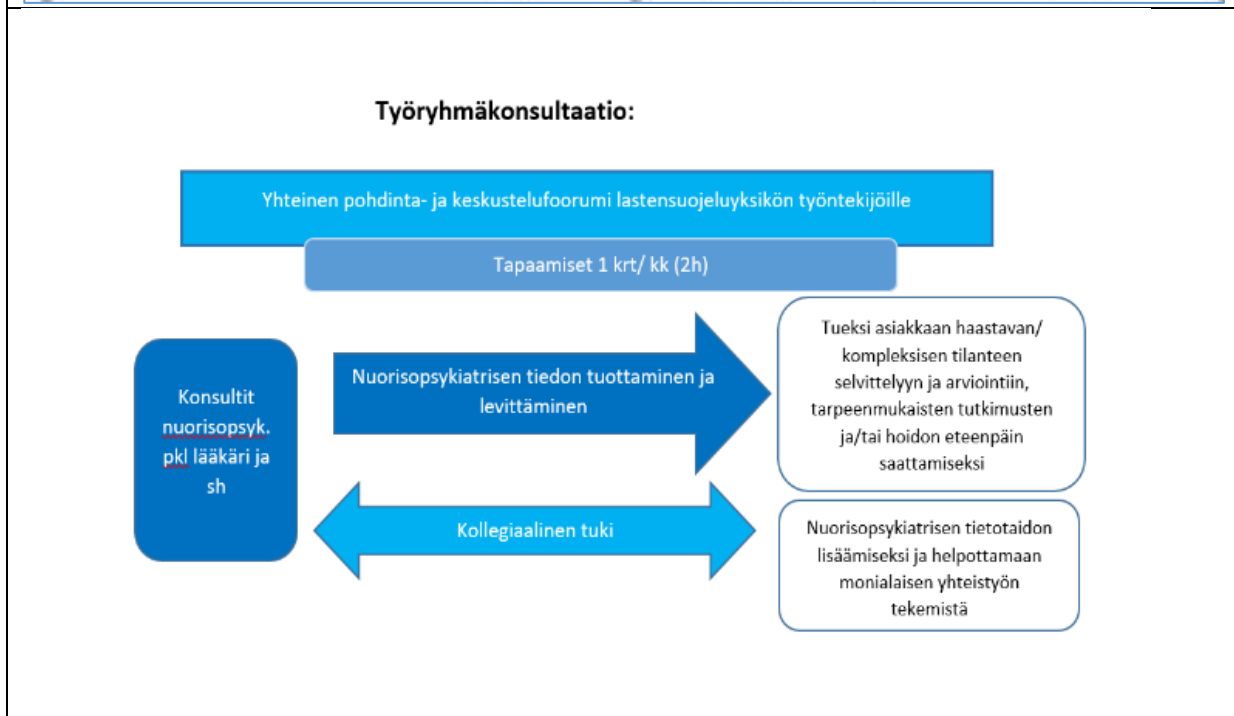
Työryhmäkonsultaatio:

Yhteinen pohdinta- ja keskustelufoorumi lastensuojeluyksikön työntekijöille

Tapaamiset 1 krt/ kk (2h)

Konsultit nuorisopsyk. pkl lääkäri ja sh

Nuorisopsykiatrisen tiedon tuottaminen ja levittäminen

Tueksi asiakkaan haastavan/ kompleksisen tilanteen selvittelyyn ja arviointiin, tarpeenmukaisten tutkimusten ja/tai hoidon eteenpäin saattamiseksi

Kollegiaalinen tuki

Nuorisopsykiatrisen tietotaidon lisäämiseksi ja helpottamaan monialaisen yhteistyön tekemistä